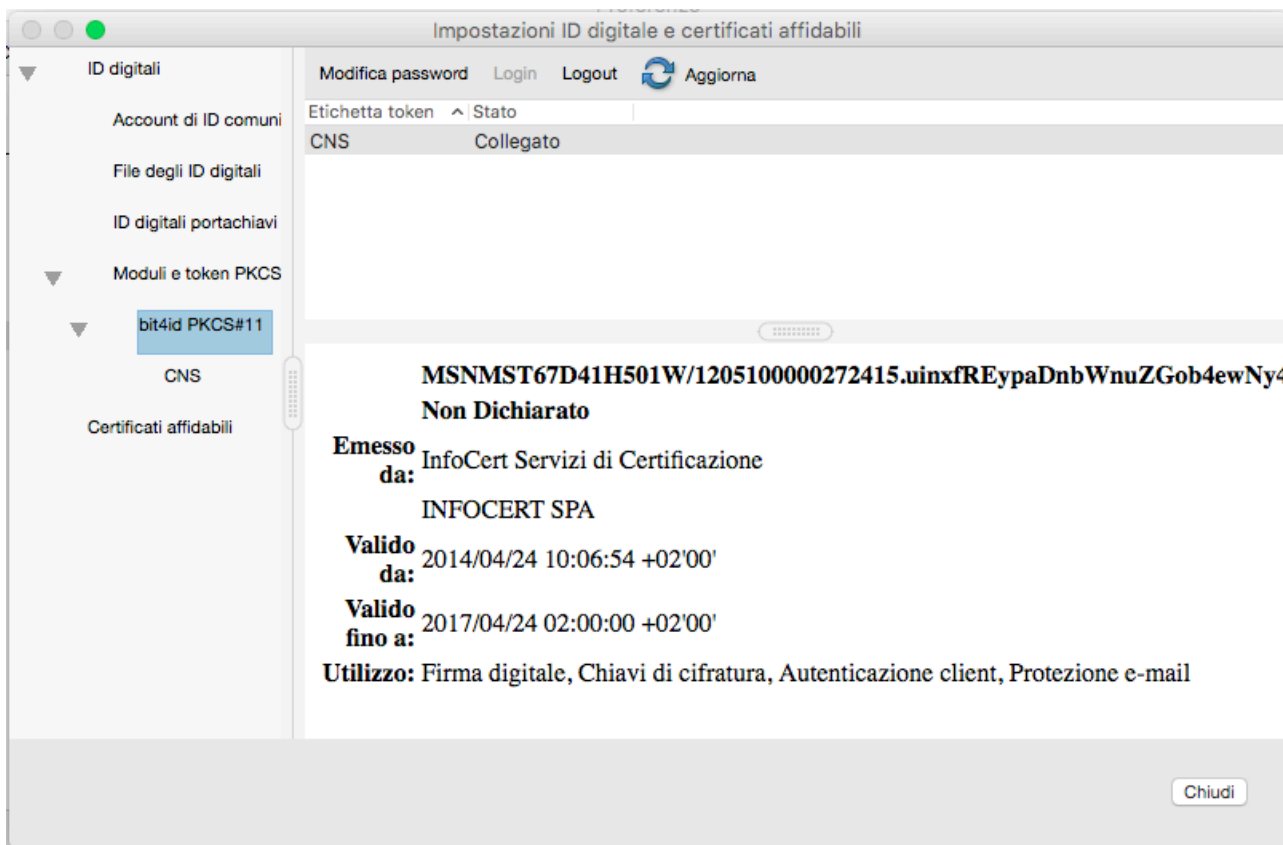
Impostazioni ID digitale e certificati affidabili

ID digitali

Account di ID comuni

File degli ID digitali

ID digitali portachiavi

Moduli e token PKCS

bit4id PKCS#11

CNS

Certificati affidabili

Modifica password Login Logout Aggiorna

| Etichetta token | Stato |
|---|---|
| CNS | Collegato |

MSNMST67D41H501W/1205100000272415.uinxfREypaDnbWnuZGob4ewNy4

Non Dichiarato

Emesso da: InfoCert Servizi di Certificazione

INFOCERT SPA

Valido da: 2014/04/24 10:06:54 +02'00'

Valido fino a: 2017/04/24 02:00:00 +02'00'

Utilizzo: Firma digitale, Chiavi di cifratura, Autenticazione client, Protezione e-mail

Chiudi